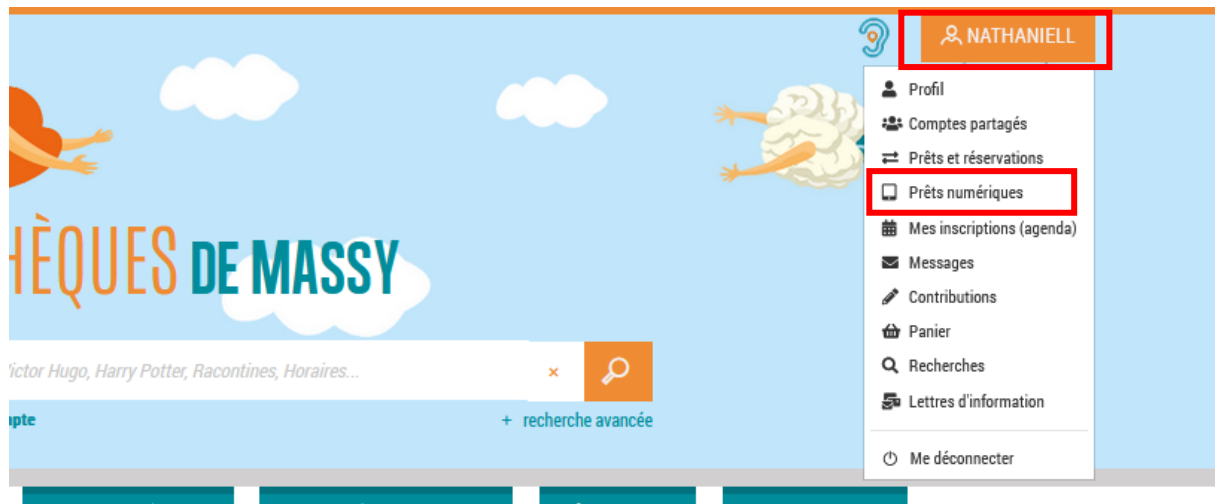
NATHANIELL

Profil
Comptes partagés
Prêts et réservations
Prêts numériques
Mes inscriptions (agenda)
Messages
Contributions
Panier
Recherches
Lettres d'information
Me déconnecter

HÈQUES DE MASSY

'ictor Hugo, Harry Potter, Racontines, Horaires...

×

ipte

+ recherche avancée